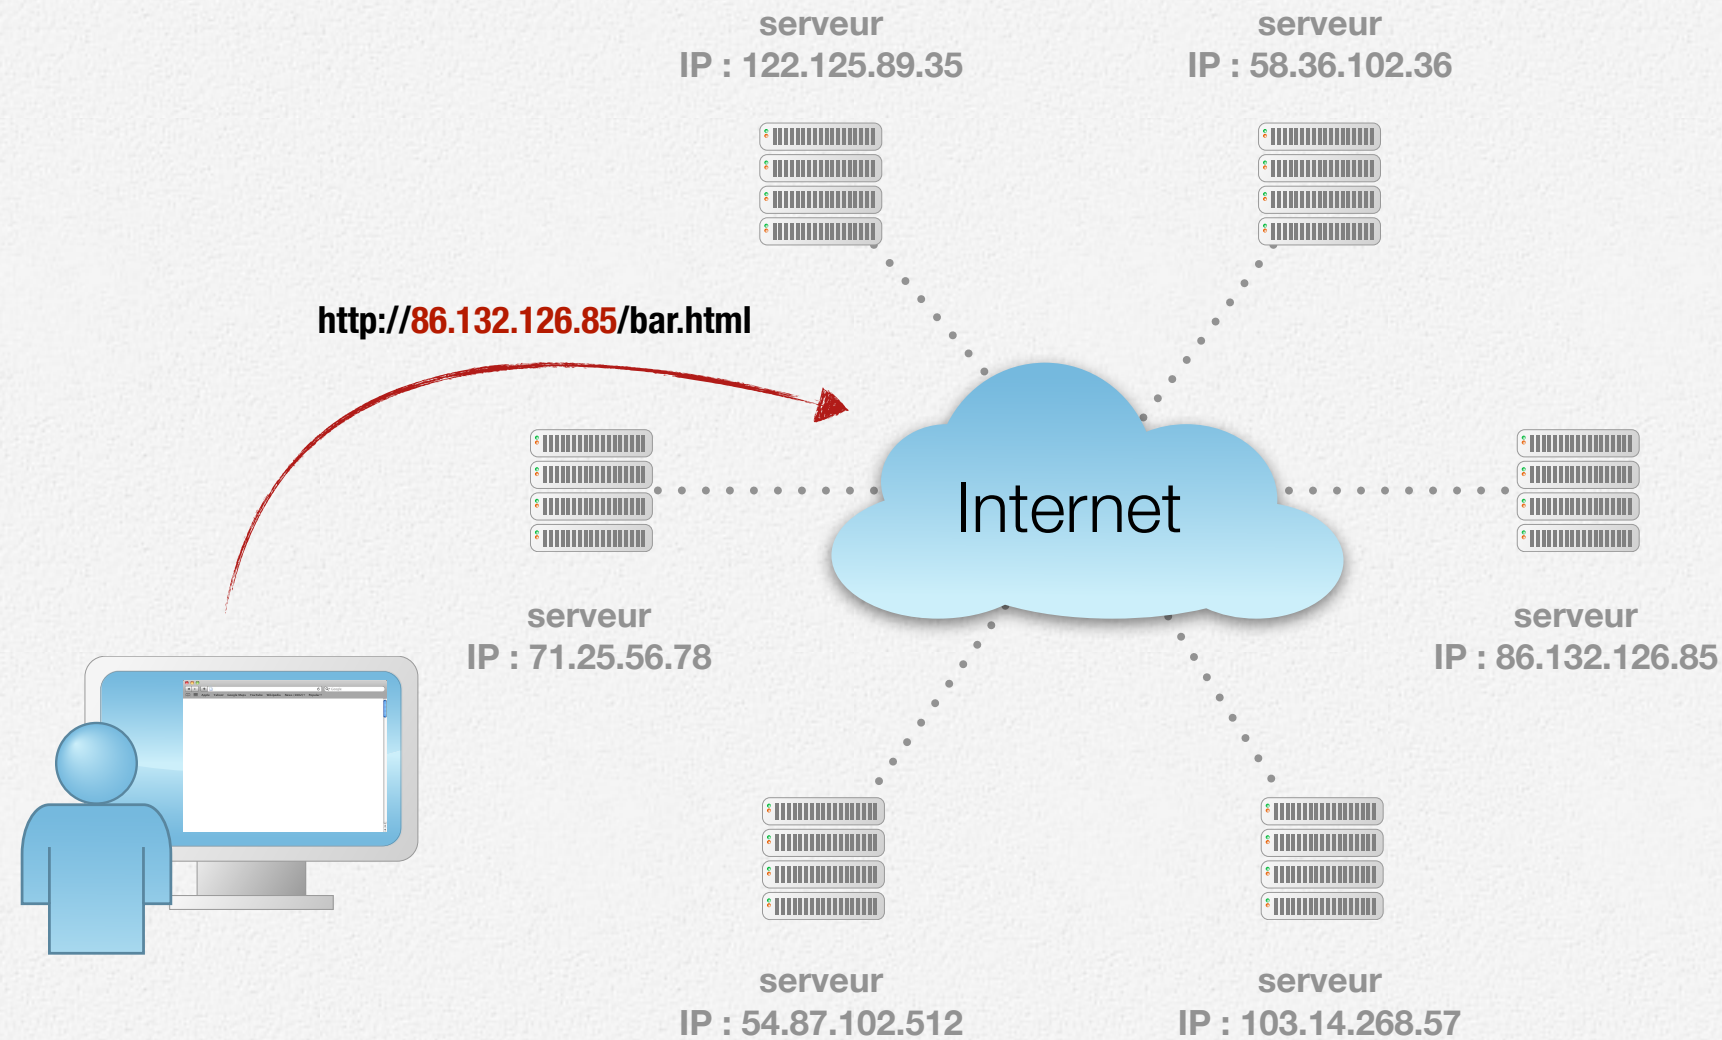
serveur
IP : 122.125.89.35

serveur
IP : 58.36.102.36

http://86.132.126.85/bar.html

Internet

serveur
IP : 71.25.56.78

serveur
IP : 86.132.126.85

serveur
IP : 54.87.102.512

serveur
IP : 103.14.268.57